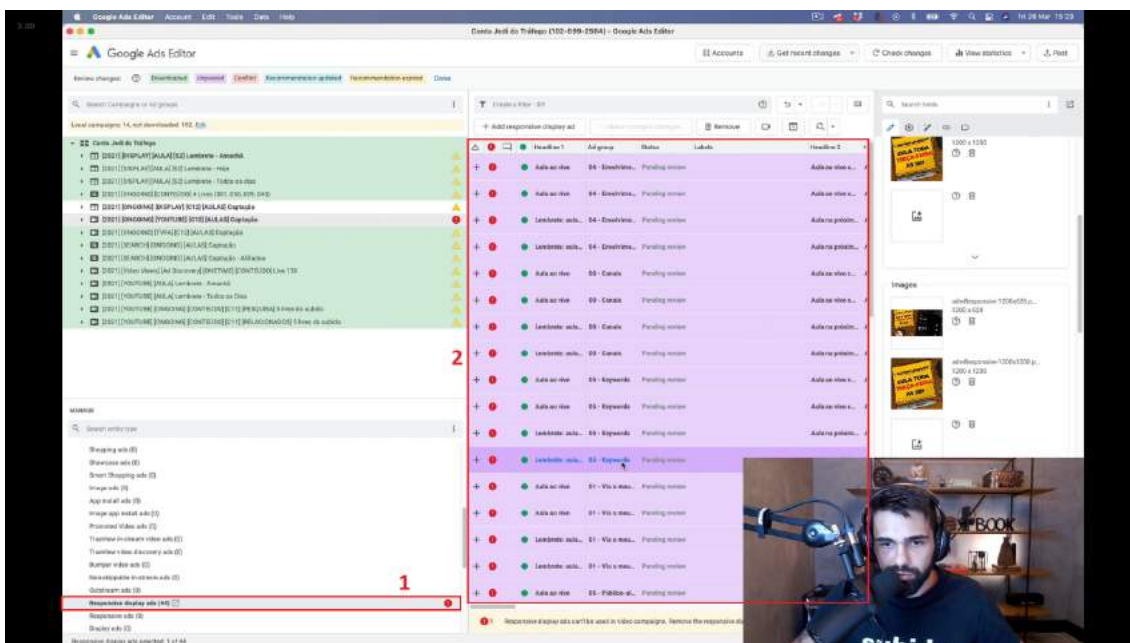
Google Ads Editor Account Edit Tools Data Help

Conta Jedi do Tráfego (102-099-2584) - Google Ads Editor

Google Ads Editor

Accounts Get recent changes Check changes View statistics Post

Review changes: Downloaded Unposted Conflict Recommendation updated Recommendation expired Done

Search Campaigns or Ad groups

Local campaigns: 14, not downloaded: 102. Edit

Conta Jedi do Tráfego
[2021] [DISPLAY] [AULA] [S2] Lembrete - Amanhã
[2021] [DISPLAY] [AULA] [S2] Lembrete - Hoje
[2021] [DISPLAY] [AULA] [S2] Lembrete - Todos os dias
[2021] [INGONG] [CONTEÚDO] Lives
[2021] [INGONG] [DISPLAY] [C12] [AULAS] Captação
[2021] [INGONG] [YOUTUBE] [C12] [AULAS] Captação
[2021] [INGONG] [TVIA] [C12] [AULAS] Captação
[2021] [SEARCH] [INGONG] [AULAS] Captação
[2021] [SEARCH] [INGONG] [AULAS] Captação - Afiliados
[2021] [Video Views] [Ad Discovery] [INSTIME] [CONTEÚDO] Live 13
[2021] [YOUTUBE] [AULA] Lembrete - Amanhã
[2021] [YOUTUBE] [AULA] Lembrete - Todos os Dias
[2021] [YOUTUBE] [INGONG] [CONTEÚDO] [C11] [PESQUISA] 5 livros do subido
[2021] [YOUTUBE] [INGONG] [CONTEÚDO] [C11] [RELACIONADOS] 5 livros do subido

MANAGE

Search entity type

Shopping ads (0)
Showcase ads (0)
Smart Shopping ads (0)
Image ads (0)
App install ads (0)
Image app install ads (0)
Promoted Video ads (0)
TrueView in-stream video ads (0)
TrueView video discovery ads (0)
Bumper video ads (0)
Non-skippable in-stream ads (0)
Outstream ads (0)
Responsive display ads (44)
Responsive ads (0)
Display ads (0)

Responsive display ads selected: 1 of 44

1

2

Create a filter

Add responsive display ad Remove

| | Headline 1 | Ad group | Status | Labels | Headline 2 |
|---|---|---|---|---|---|
| + | Aula ao vivo | 04 - Envolvimento | Pending review | | Aula ao vivo c... |
| + | Aula ao vivo | 04 - Envolvimento | Pending review | | Aula ao vivo c... |
| + | Lembrete: aula... | 04 - Envolvimento | Pending review | | Aula na próxim... |
| + | Lembrete: aula... | 04 - Envolvimento | Pending review | | Aula na próxim... |
| + | Aula ao vivo | 00 - Canais | Pending review | | Aula ao vivo c... |
| + | Aula ao vivo | 00 - Canais | Pending review | | Aula ao vivo c... |
| + | Lembrete: aula... | 00 - Canais | Pending review | | Aula na próxim... |
| + | Lembrete: aula... | 00 - Canais | Pending review | | Aula na próxim... |
| + | Aula ao vivo | 03 - Keywords | Pending review | | Aula ao vivo c... |
| + | Aula ao vivo | 03 - Keywords | Pending review | | Aula ao vivo c... |
| + | Lembrete: aula... | 03 - Keywords | Pending review | | Aula na próxim... |
| + | Lembrete: aula... | 03 - Keywords | Pending review | | |
| + | Aula ao vivo | 01 - Viu a mau... | Pending review | | |
| + | Aula ao vivo | 01 - Viu a mau... | Pending review | | |
| + | Lembrete: aula... | 01 - Viu a mau... | Pending review | | |
| + | Lembrete: aula... | 01 - Viu a mau... | Pending review | | |
| + | Aula ao vivo | 05 - Público-al... | Pending review | | |

Responsive display ads can't be used in video campaigns. Remove the responsive dis

Search fields

1200 x 1200

Images

1200 x 628

1200 x 1200

AULA TOP
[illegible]